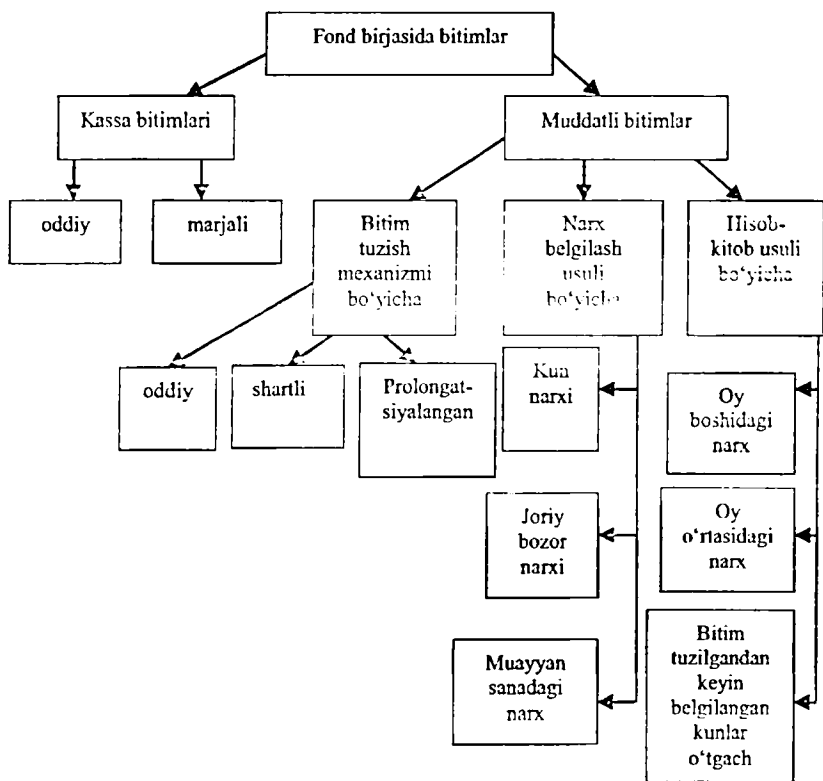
Fond birjasida bitimlar

Kassa bitimlari

Muddatli bitimlar

oddiy

marjali

Bitim tuzish mexanizmi bo'yicha

Narx belgilash usuli bo'yicha

Hisob-kitob usuli bo'yicha

oddiy

shartli

Prolongat-siyalangan

Kun narxi

Oy boshidagi narx

Joriy bozor narxi

Oy o'rtasidagi narx

Muayyan sanadagi narx

Bitim tuzilgandan keyin belgilangan kunlar o'tgach